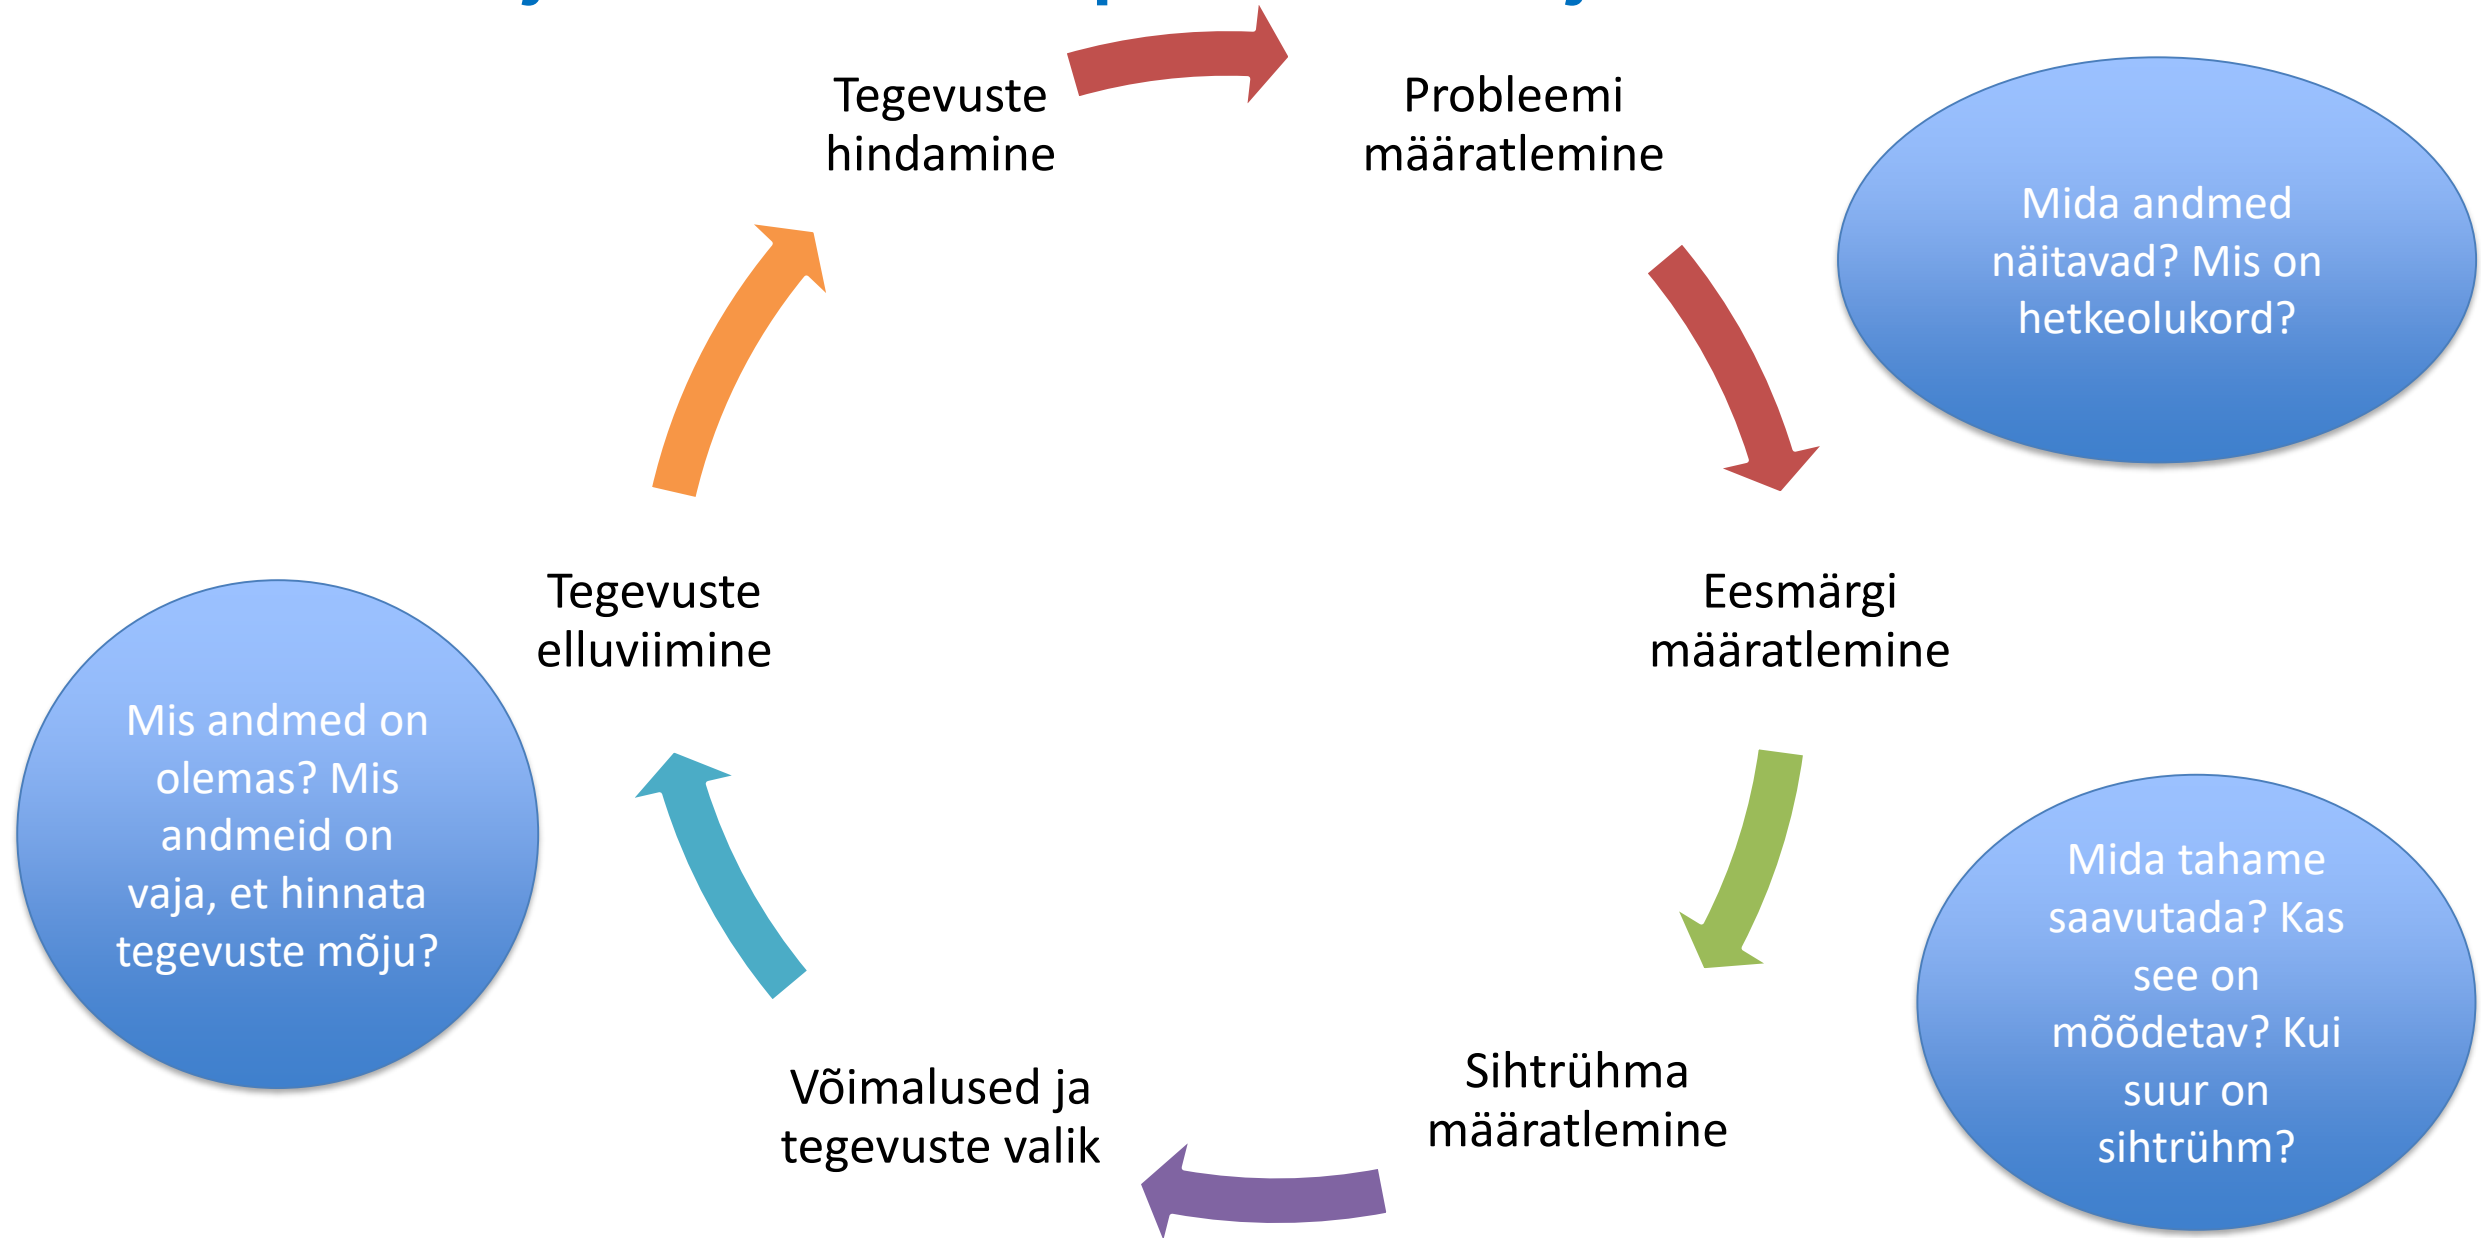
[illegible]

Tegevuste hindamine

Probleemi määratlemine

Mida andmed näitavad? Mis on hetkeolukord?

Eesmärgi määratlemine

Mida tahame saavutada? Kas see on mõõdetav? Kui suur on sihtrühm?

Sihtrühma määratlemine

Võimalused ja tegevuste valik

Tegevuste elluviimine

Mis andmed on olemas? Mis andmeid on vaja, et hinnata tegevuste mõju?